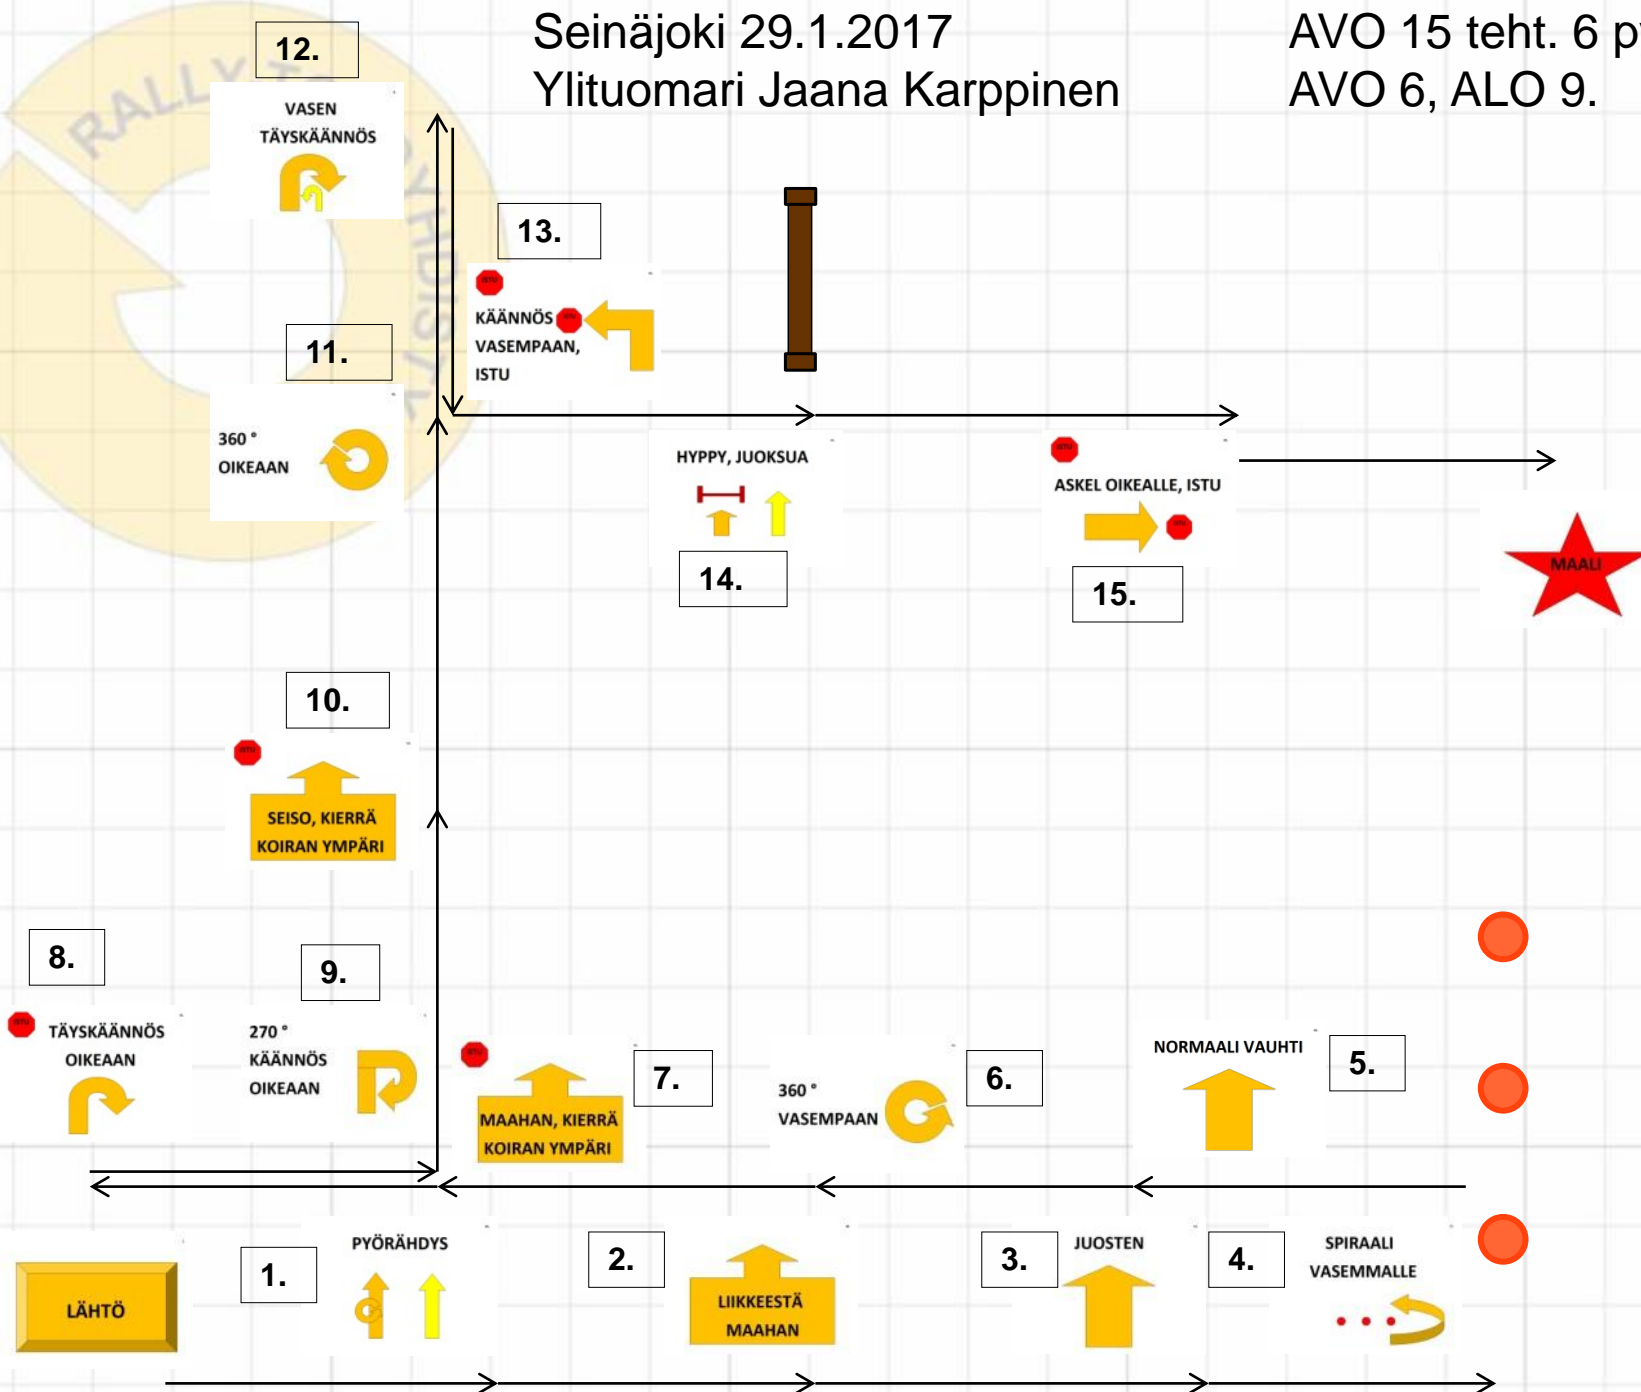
Seinäjoki 29.1.2017
Ylituomari Jaana Karppinen

AVO 15 teht. 6 p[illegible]
AVO 6, ALO 9.

12.
VASEN TÄYSKÄÄNNÖS

13.
KÄÄNNÖS VASEMPAAN, ISTU

11.
360 ° OIKEAAN

HYPPY, JUOKSUA

14.

ASKEL OIKEALLE, ISTU

15.

MAALI

10.
SEISO, KIERRÄ KOIRAN YMPÄRI

8.
TÄYSKÄÄNNÖS OIKEAAN

9.
270 ° KÄÄNNÖS OIKEAAN

MAAHAN, KIERRÄ KOIRAN YMPÄRI

7.

360 ° VASEMPAAN

6.

NORMAALI VAUHTI

5.

LÄHTÖ

1.
PYÖRÄHDYS

2.
LIIKKEESTÄ MAAHAN

3.
JUOSTEN

4.
SPIRAALI VASEMMALLE